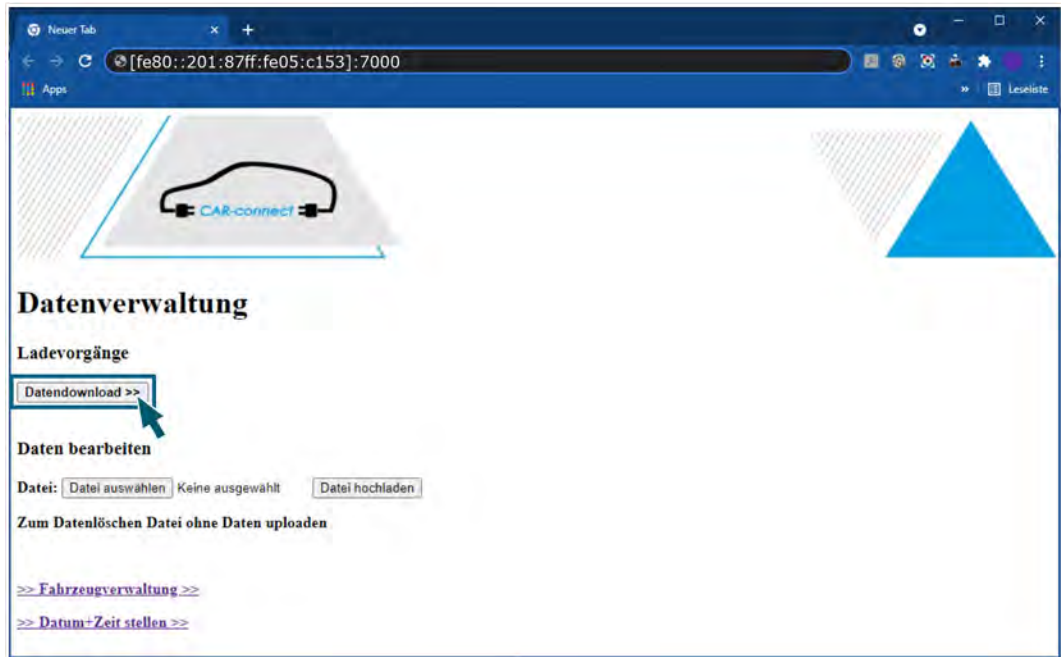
Neuer Tab
[fe80::201:87ff:fe05:c153]:7000
Apps
Leseliste

CAR-connect

Datenverwaltung

Ladevorgänge

Datendownload >>

Daten bearbeiten

Datei: Datei auswählen Keine ausgewählt Datei hochladen

Zum Datenlöschen Datei ohne Daten uploaden

>> Fahrzeugverwaltung >>

>> Datum+Zeit stellen >>